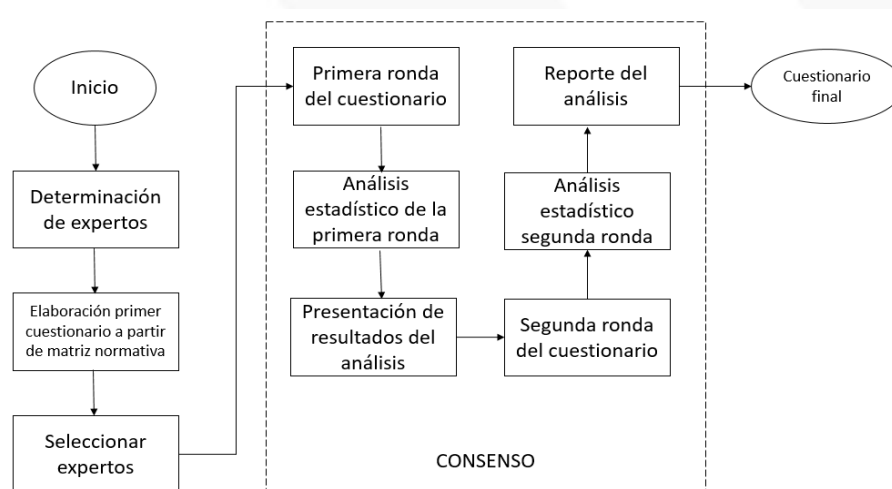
Inicio

Determinación de expertos

Elaboración primer cuestionario a partir de matriz normativa

Seleccionar expertos

Primera ronda del cuestionario

Análisis estadístico de la primera ronda

Presentación de resultados del análisis

Segunda ronda del cuestionario

Análisis estadístico segunda ronda

Reporte del análisis

Cuestionario final

CONSENSO